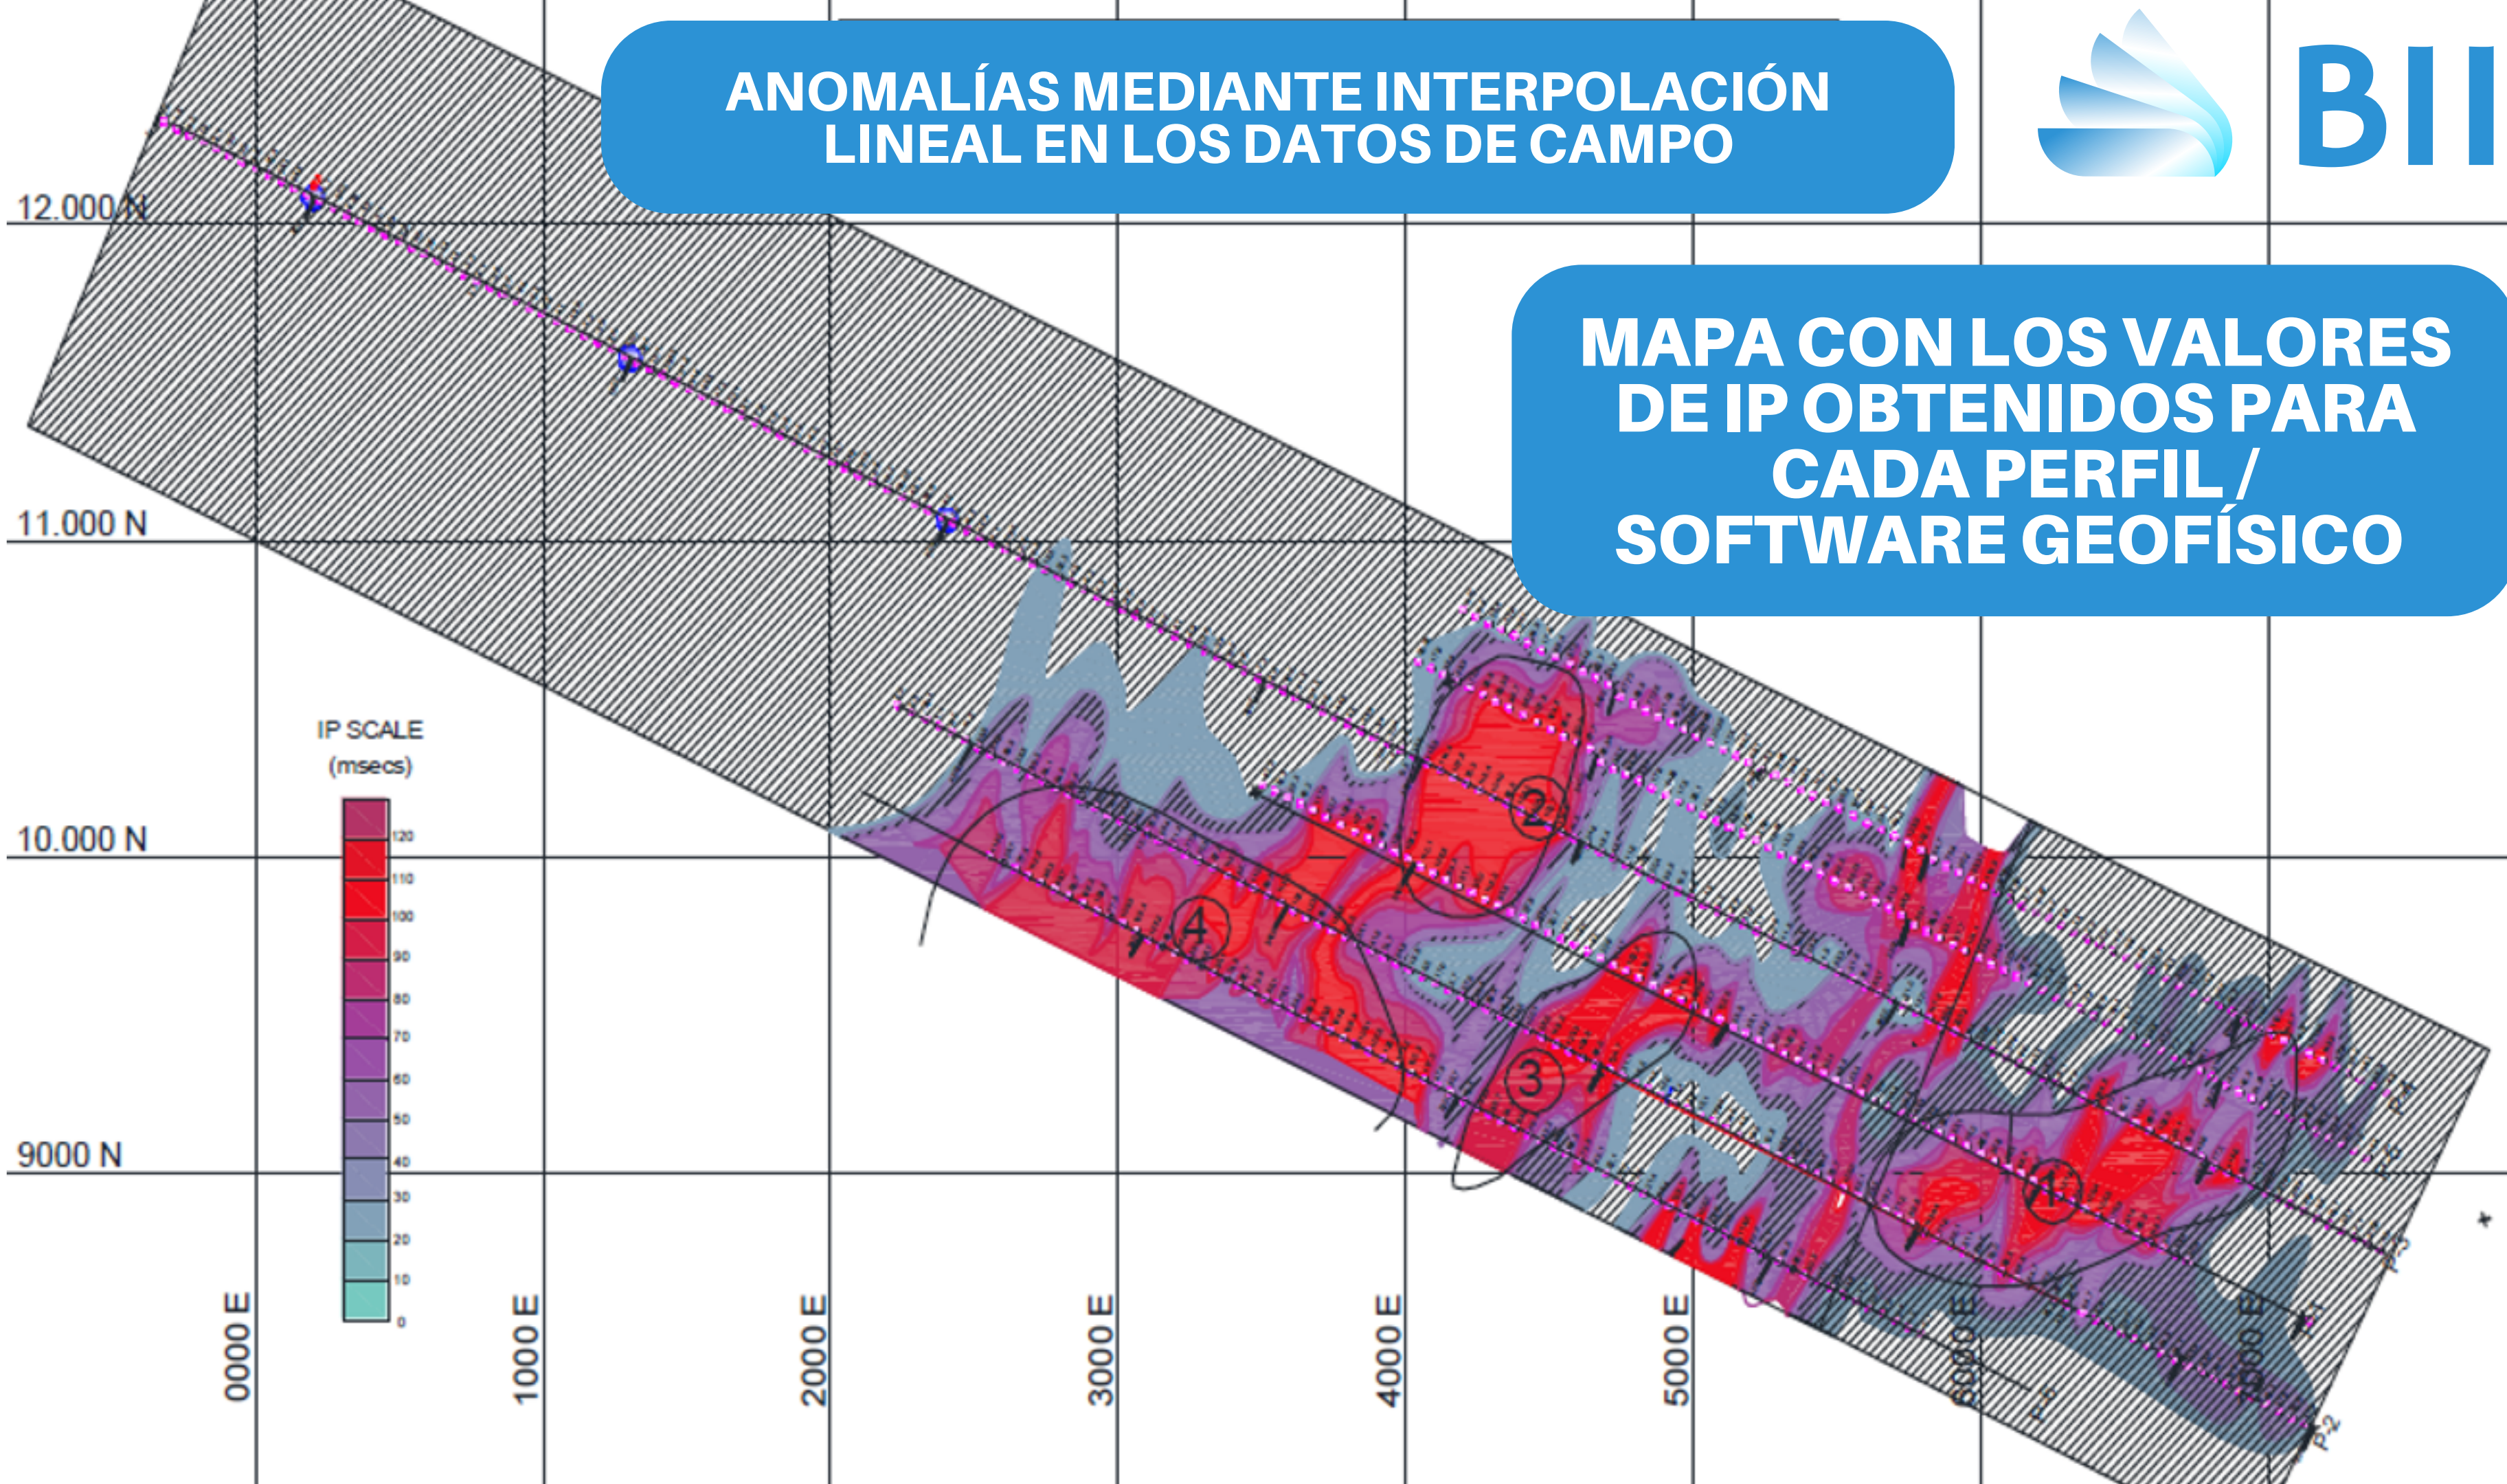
ANOMALÍAS MEDIANTE INTERPOLACIÓN LINEAL EN LOS DATOS DE CAMPO

BII

MAPA CON LOS VALORES DE IP OBTENIDOS PARA CADA PERFIL / SOFTWARE GEOFÍSICO

12.000 N
11.000 N
10.000 N
9000 N

IP SCALE
(msecs)

120
110
100
90
80
70
60
50
40
30
20
10
0

0000 E
1000 E
2000 E
3000 E
4000 E
5000 E
6000 E
7000 E

1
2
3
4

P2